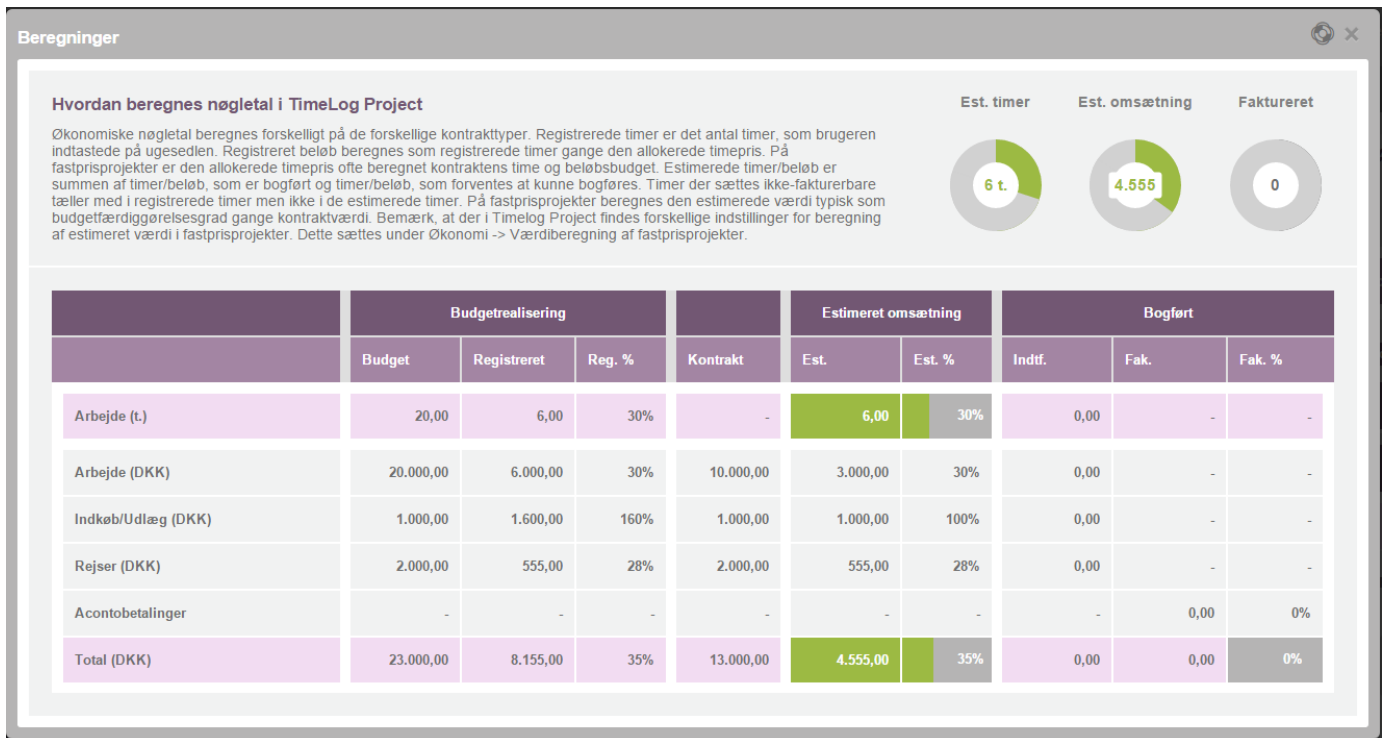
Beregninger

Hvordan beregnes nøgletal i TimeLog Project

Økonomiske nøgletal beregnes forskelligt på de forskellige kontrakttyper. Registrerede timer er det antal timer, som brugeren indtastede på ugesedlen. Registreret beløb beregnes som registrerede timer gange den allokerede timepris. På fastprisprojekter er den allokerede timepris ofte beregnet kontraktens time og beløbsbudget. Estimerede timer/beløb er summen af timer/beløb, som er bogført og timer/beløb, som forventes at kunne bogføres. Timer der sættes ikke-fakturerbare tæller med i registrerede timer men ikke i de estimerede timer. På fastprisprojekter beregnes den estimerede værdi typisk som budgetfærdiggørelsesgrad gange kontraktværdi. Bemærk, at der i Timelog Project findes forskellige indstillinger for beregning af estimeret værdi i fastprisprojekter. Dette sættes under Økonomi -> Værdiberegning af fastprisprojekter.

Est. timer
6 t.
Est. omsætning
4.555
Faktureret
0

| | Budgetrealisering | | | | Estimeret omsætning | | Bogført | | |
|---|---|---|---|---|---|---|---|---|---|
| | Budget | Registreret | Reg. % | Kontrakt | Est. | Est. % | Indtf. | Fak. | Fak. % |
| Arbejde (t.) | 20,00 | 6,00 | 30% | - | 6,00 | 30% | 0,00 | - | - |
| Arbejde (DKK) | 20.000,00 | 6.000,00 | 30% | 10.000,00 | 3.000,00 | 30% | 0,00 | - | - |
| Indkøb/Udlæg (DKK) | 1.000,00 | 1.600,00 | 160% | 1.000,00 | 1.000,00 | 100% | 0,00 | - | - |
| Rejser (DKK) | 2.000,00 | 555,00 | 28% | 2.000,00 | 555,00 | 28% | 0,00 | - | - |
| Acontobetalinger | - | - | - | - | - | - | - | 0,00 | 0% |
| Total (DKK) | 23.000,00 | 8.155,00 | 35% | 13.000,00 | 4.555,00 | 35% | 0,00 | 0,00 | 0% |